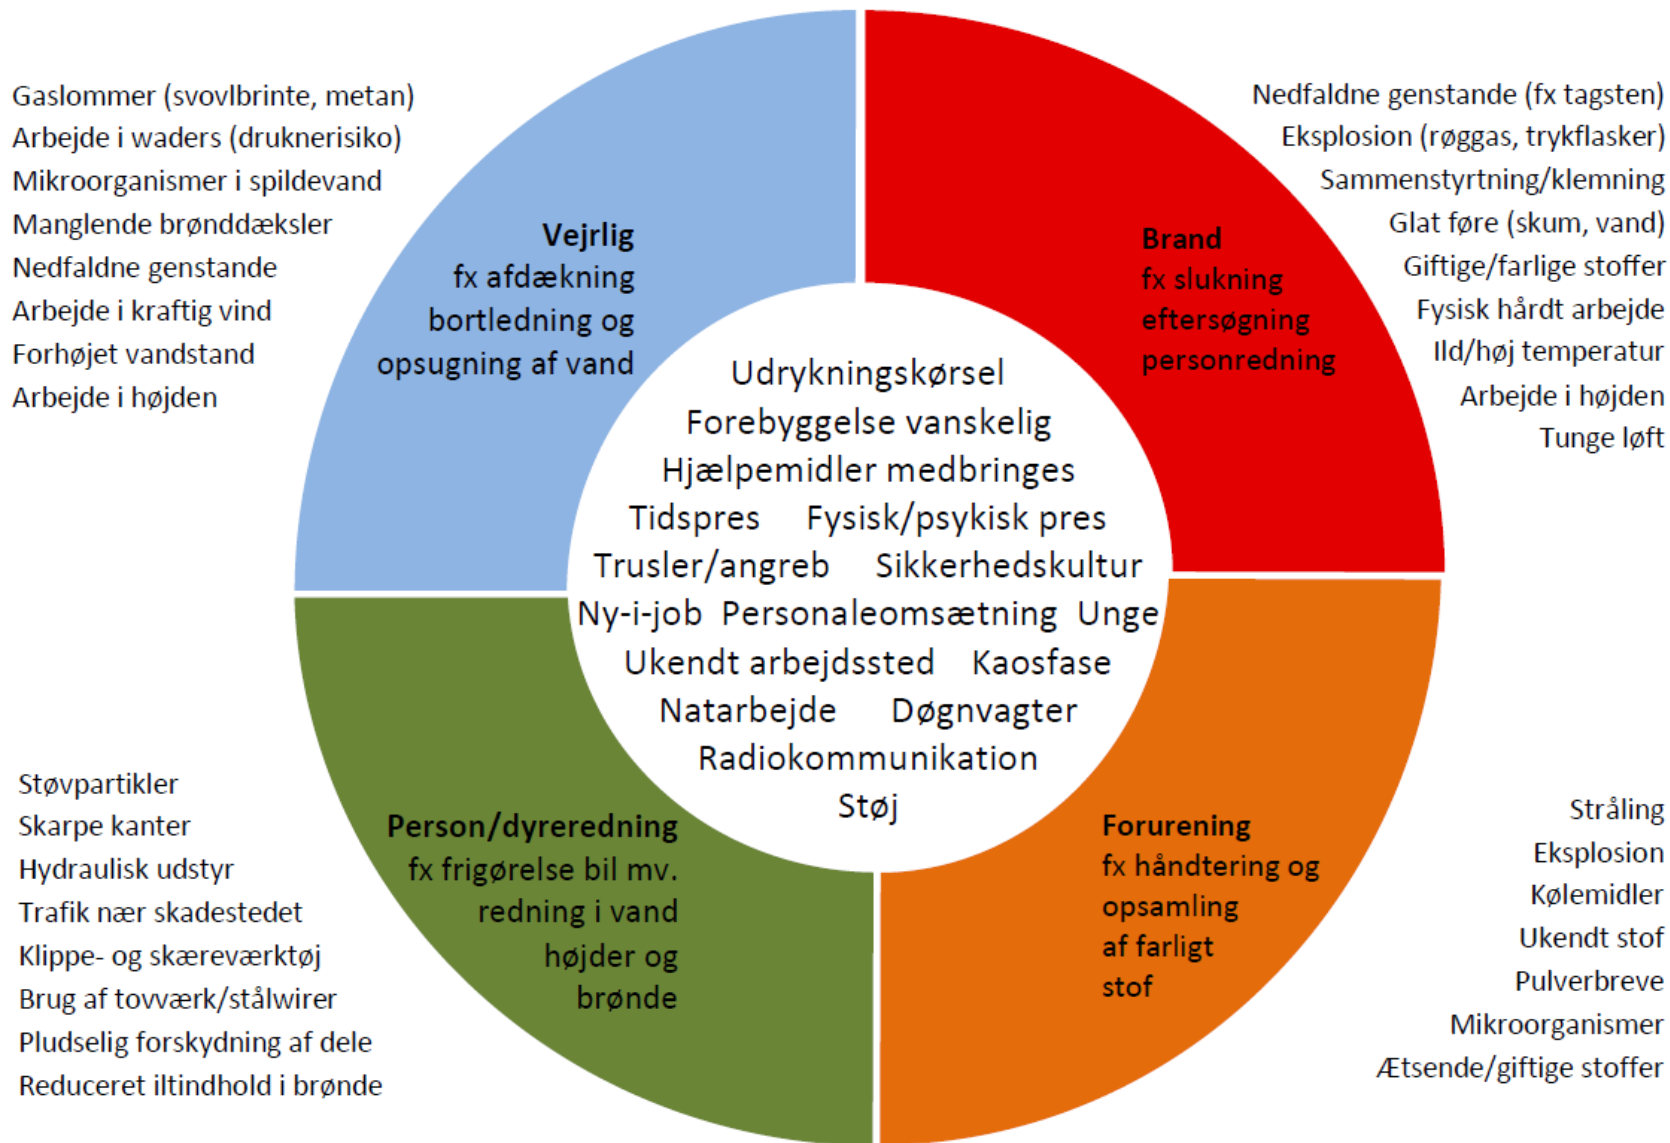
Gaslommer (svovlbrinte, metan)
Arbejde i waders (druknerisiko)
Mikroorganismer i spildevand
Manglende brønddæksler
Nedfaldne genstande
Arbejde i kraftig vind
Forhøjet vandstand
Arbejde i højden

Vejrlig
fx afdækning
bortledning og
opsugning af vand

Brand
fx slukning
eftersøgning
personredning

Nedfaldne genstande (fx tagsten)
Eksplosion (røggas, trykflasker)
Sammenstyrtning/klemning
Glat føre (skum, vand)
Giftige/farlige stoffer
Fysisk hårdt arbejde
Ild/høj temperatur
Arbejde i højden
Tunge løft

Udrykningskørsel
Forebyggelse vanskelig
Hjælpemidler medbringes
Tidspres Fysisk/psykisk pres
Trusler/angreb Sikkerhedskultur
Ny-i-job Personaleomsætning Unge
Ukendt arbejdssted Kaosfase
Natarbejde Døgnvagter
Radiokommunikation
Støj

Støvpartikler
Skarpe kanter
Hydraulisk udstyr
Trafik nær skadestedet
Klippe- og skæreværktøj
Brug af tovværk/stålwirer
Pludselig forskydning af dele
Reduceret iltindhold i brønde

Person/dyreredning
fx frigørelse bil mv.
redning i vand
højder og
brønde

Forurening
fx håndtering og
opsamling
af farligt
stof

Stråling
Eksplosion
Kølemidler
Ukendt stof
Pulverbreve
Mikroorganismer
Ætsende/giftige stoffer